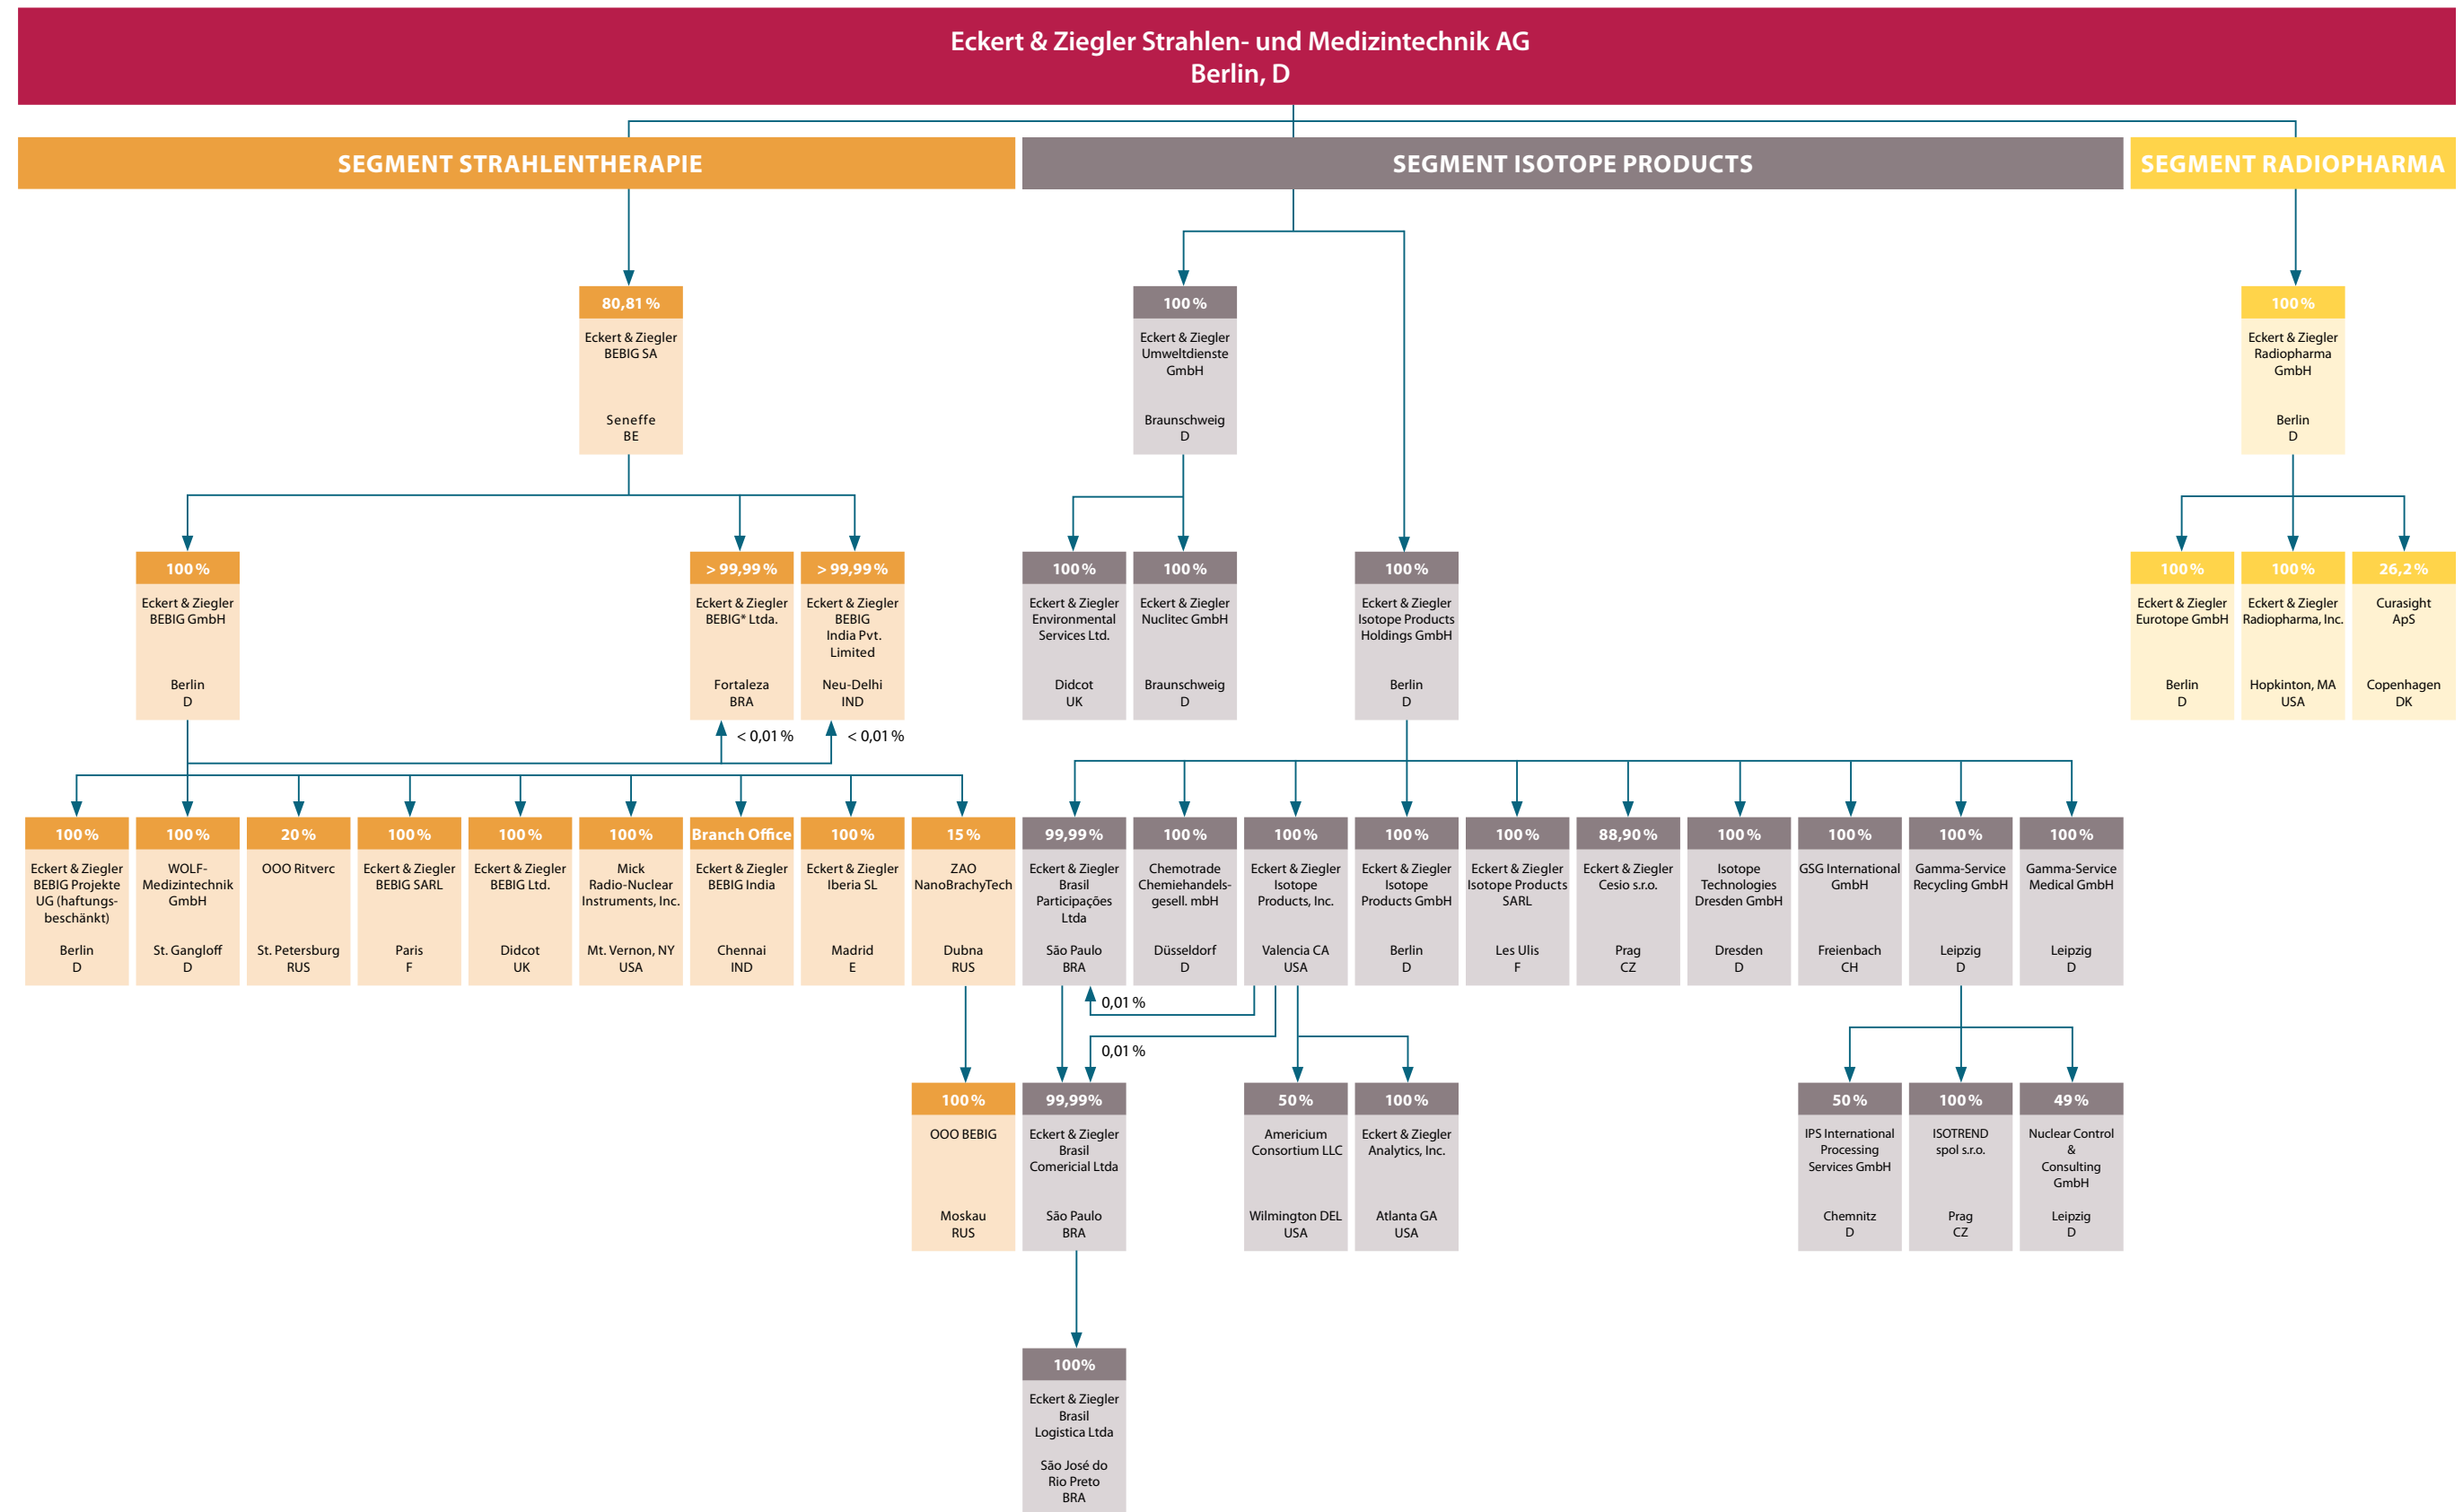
Eckert & Ziegler Strahlen- und Medizintechnik AG
Berlin, D

SEGMENT STRAHLENTHERAPIE

SEGMENT ISOTOPE PRODUCTS

SEGMENT RADIOPHARMA

80,81 %
Eckert & Ziegler BEBIG SA
Seneffe
BE

100 %
Eckert & Ziegler Umweltdienste GmbH
Braunschweig
D

100 %
Eckert & Ziegler Radiopharma GmbH
Berlin
D

100 %
Eckert & Ziegler BEBIG GmbH
Berlin
D

> 99,99 %
Eckert & Ziegler BEBIG® Ltda.
Fortaleza
BRA

> 99,99 %
Eckert & Ziegler BEBIG India Pvt. Limited
Neu-Delhi
IND

< 0,01 %

< 0,01 %

100 %
Eckert & Ziegler Environmental Services Ltd.
Didcot
UK

100 %
Eckert & Ziegler Nuclitec GmbH
Braunschweig
D

100 %
Eckert & Ziegler Isotope Products Holdings GmbH
Berlin
D

100 %
Eckert & Ziegler Eurotope GmbH
Berlin
D

100 %
Eckert & Ziegler Radiopharma, Inc.
Hopkinton, MA
USA

26,2 %
Curasight ApS
Copenhagen
DK

100 %
Eckert & Ziegler BEBIG Projekte UG (haftungsbeschänkt)
Berlin
D

100 %
WOLF-Medizintechnik GmbH
St. Gangloff
D

20 %
OOO Ritverc
St. Petersburg
RUS

100 %
Eckert & Ziegler BEBIG SARL
Paris
F

100 %
Eckert & Ziegler BEBIG Ltd.
Didcot
UK

100 %
Mick Radio-Nuclear Instruments, Inc.
Mt. Vernon, NY
USA

Branch Office
Eckert & Ziegler BEBIG India
Chennai
IND

100 %
Eckert & Ziegler Iberia SL
Madrid
E

15 %
ZAO NanoBrachyTech
Dubna
RUS

99,99 %
Eckert & Ziegler Brasil Participações Ltda
São Paulo
BRA

100 %
Chemotrade Chemiehandelsgesell. mbH
Düsseldorf
D

100 %
Eckert & Ziegler Isotope Products, Inc.
Valencia CA
USA

100 %
Eckert & Ziegler Isotope Products GmbH
Berlin
D

100 %
Eckert & Ziegler Isotope Products SARL
Les Ulis
F

88,90 %
Eckert & Ziegler Cesio s.r.o.
Prag
CZ

100 %
Isotope Technologies Dresden GmbH
Dresden
D

100 %
GSG International GmbH
Freienbach
CH

100 %
Gamma-Service Recycling GmbH
Leipzig
D

100 %
Gamma-Service Medical GmbH
Leipzig
D

0,01 %

0,01 %

100 %
OOO BEBIG
Moskau
RUS

99,99%
Eckert & Ziegler Brasil Comericial Ltda
São Paulo
BRA

50 %
Americium Consortium LLC
Wilmington DEL
USA

100 %
Eckert & Ziegler Analytics, Inc.
Atlanta GA
USA

50 %
IPS International Processing Services GmbH
Chemnitz
D

100 %
ISOTREND spol s.r.o.
Prag
CZ

49 %
Nuclear Control & Consulting GmbH
Leipzig
D

100%
Eckert & Ziegler Brasil Logistica Ltda
São José do Rio Preto
BRA